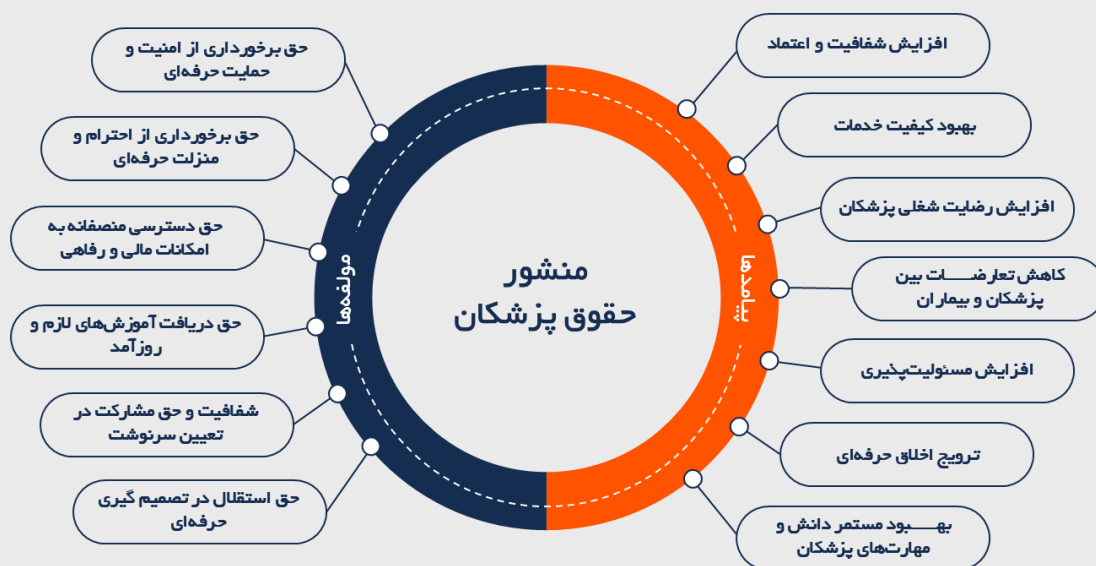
منشور
حقوق پزشکان

مولفه‌ها

حق برخورداری از امنیت و حمایت حرفه‌ای

حق برخورداری از احترام و منزلت حرفه‌ای

حق دسترسی منصفانه به امکانات مالی و رفاهی

حق دریافت آموزش‌های لازم و روزآمد

شفافیت و حق مشارکت در تعیین سرنوشت

حق استقلال در تصمیم گیری حرفه‌ای

نتایج

افزایش شفافیت و اعتماد

بهبود کیفیت خدمات

افزایش رضایت شغلی پزشکان

کاهش تعارضات بین پزشکان و بیماران

افزایش مسئولیت‌پذیری

ترویج اخلاق حرفه‌ای

بهبود مستمر دانش و مهارت‌های پزشکان